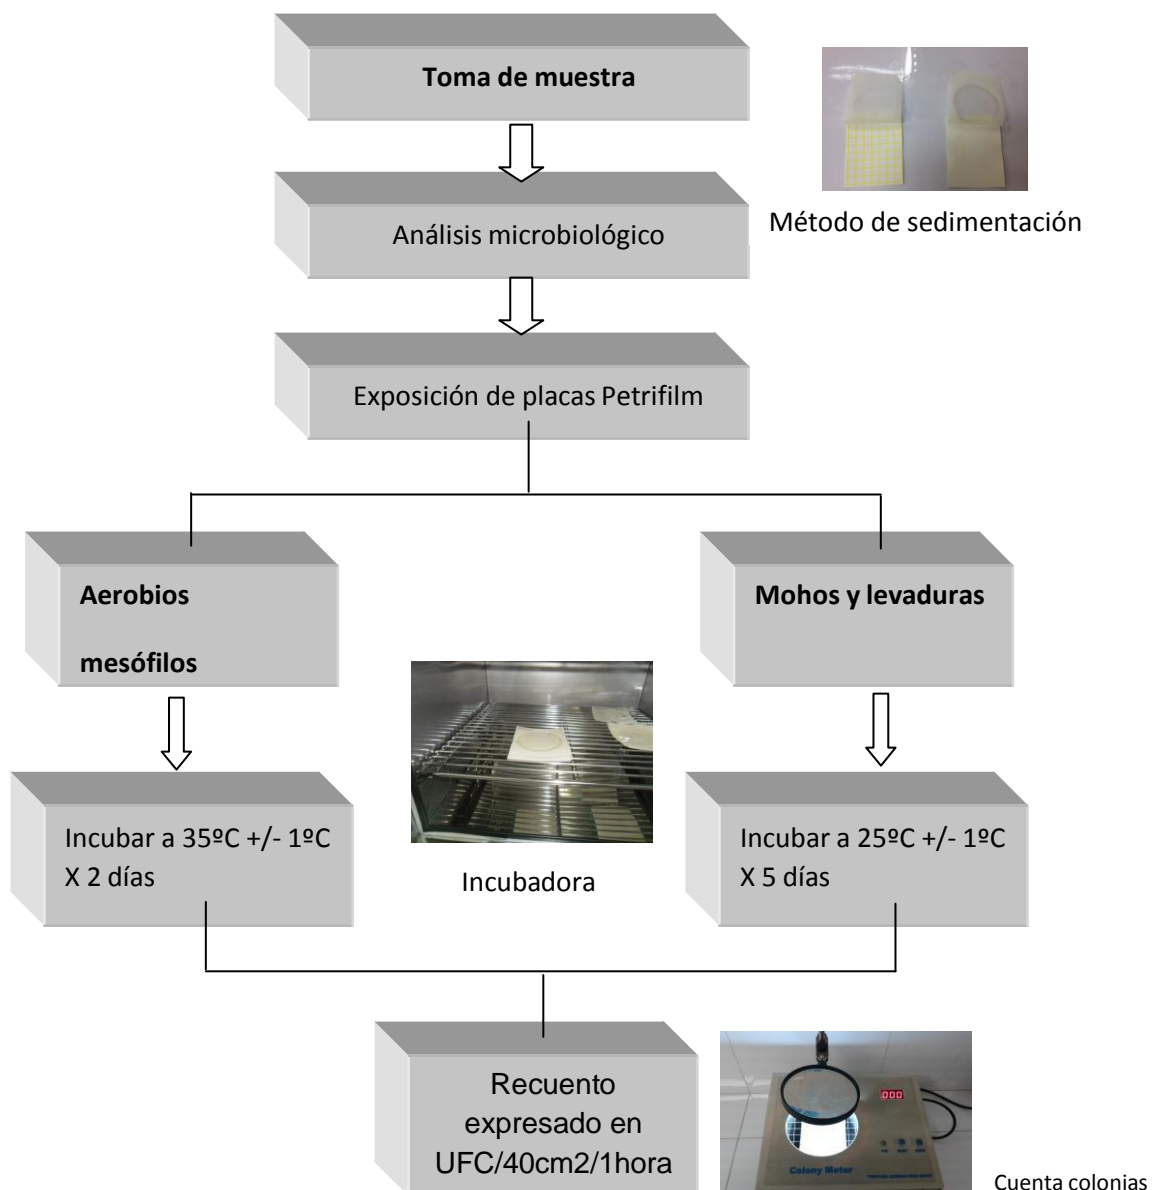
Toma de muestra

Método de sedimentación

Análisis microbiológico

Exposición de placas Petrifilm

Aerobios mesófilos

Mohos y levaduras

Incubar a 35ºC +/- 1ºC X 2 días

Incubadora

Incubar a 25ºC +/- 1ºC X 5 días

Recuento expresado en UFC/40cm2/1hora

000

Colony Meter

Cuenta colonias